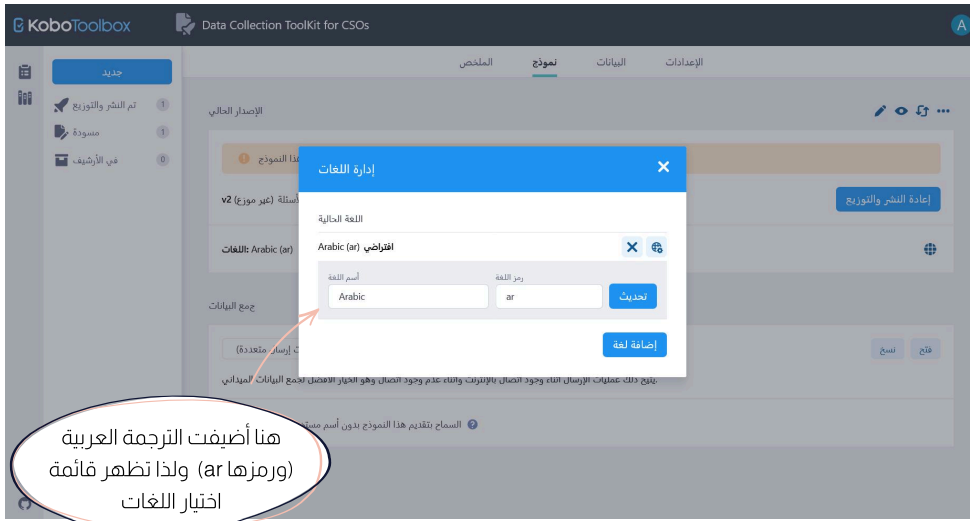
KoboToolbox
Data Collection ToolKit for CSOs
A
جديد
تم النشر والتوزيع 1
مسودة 1
في الأرشيف 0
الإعدادات البيانات نموذج الملخص
الإصدار الحالي
هذا النموذج
أسئلة (غير موزع) v2
إعادة النشر والتوزيع
اللغات: Arabic (ar)
جمع البيانات
فتح نسخ
إرسال متعددة
يتيح ذلك عمليات الإرسال أثناء وجود اتصال بالإنترنت وأثناء عدم وجود اتصال وهو الخيار الأفضل لجمع البيانات الميداني.
السماح بتقديم هذا النموذج بدون أسم مستخدم
إدارة اللغات
اللغة الحالية
Arabic (ar) افتراضي
أسم اللغة
Arabic
رمز اللغة
ar
تحديث
إضافة لغة
هنا أضيفت الترجمة العربية (ورمزها ar) ولذا تظهر قائمة اختيار اللغات